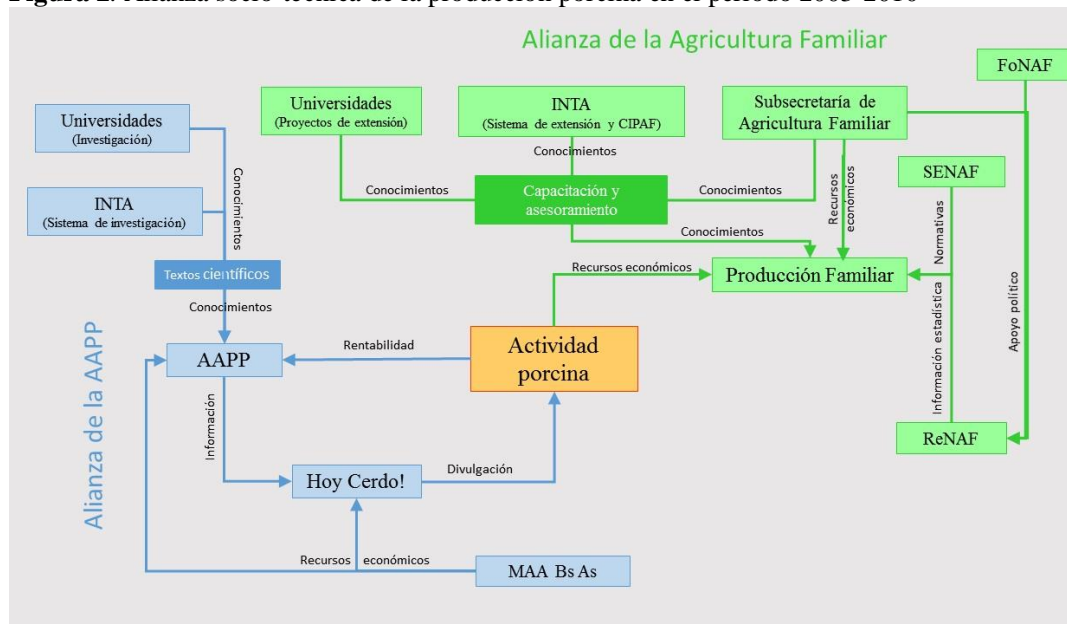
**Figura 2.** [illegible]

Alianza de la Agricultura Familiar

FoNAF

Universidades
(Investigación)

Universidades
(Proyectos de extensión)

INTA
(Sistema de extensión y CIPAF)

Subsecretaría de Agricultura Familiar

Conocimientos

Conocimientos

Conocimientos

Conocimientos

Capacitación y asesoramiento

Recursos económicos

SENAF

INTA
(Sistema de investigación)

Conocimientos

Normativas

Textos científicos

Recursos económicos

Producción Familiar

Conocimientos

Alianza de la AAPP

AAPP

Rentabilidad

Actividad porcina

Información estadística

Apoyo político

Información

ReNAF

Hoy Cerdo!

Divulgación

Recursos económicos

MAA Bs As